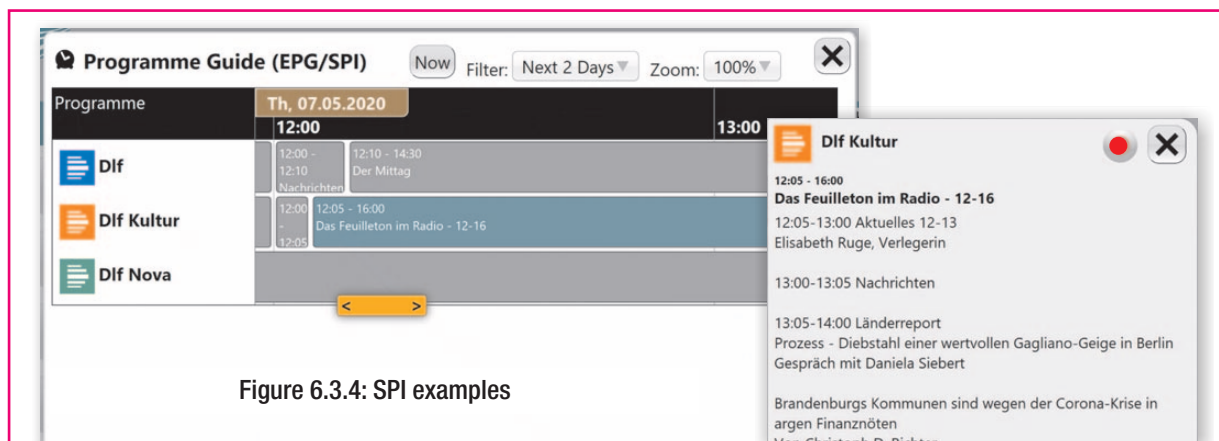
Programme Guide (EPG/SPI)

Now

Filter: Next 2 Days

Zoom: 100%

Programme

Th, 07.05.2020

12:00

13:00

Dlf

12:00 - 12:10 Nachrichten

12:10 - 14:30 Der Mittag

Dlf Kultur

12:00 - 12:05

12:05 - 16:00 Das Feuilleton im Radio - 12-16

Dlf Nova

< >

Dlf Kultur

12:05 - 16:00
Das Feuilleton im Radio - 12-16

12:05-13:00 Aktuelles 12-13
Elisabeth Ruge, Verlegerin

13:00-13:05 Nachrichten

13:05-14:00 Länderreport
Prozess - Diebstahl einer wertvollen Gagliano-Geige in Berlin
Gespräch mit Daniela Siebert

Brandenburgs Kommunen sind wegen der Corona-Krise in argen Finanznöten
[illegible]

Figure 6.3.4: SPI examples